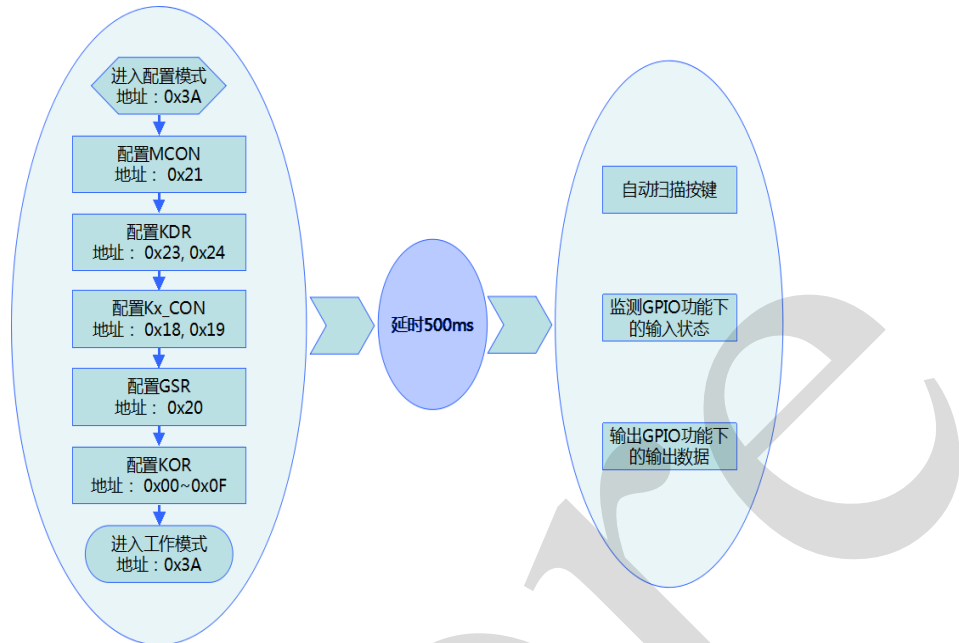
进入配置模式
地址：0x3A

配置MCON
地址： 0x21

配置KDR
地址： 0x23, 0x24

配置Kx_CON
地址： 0x18, 0x19

配置GSR
地址： 0x20

配置KOR
地址： 0x00~0x0F

进入工作模式
地址：0x3A

延时500ms

自动扫描按键

监测GPIO功能下的输入状态

输出GPIO功能下的输出数据